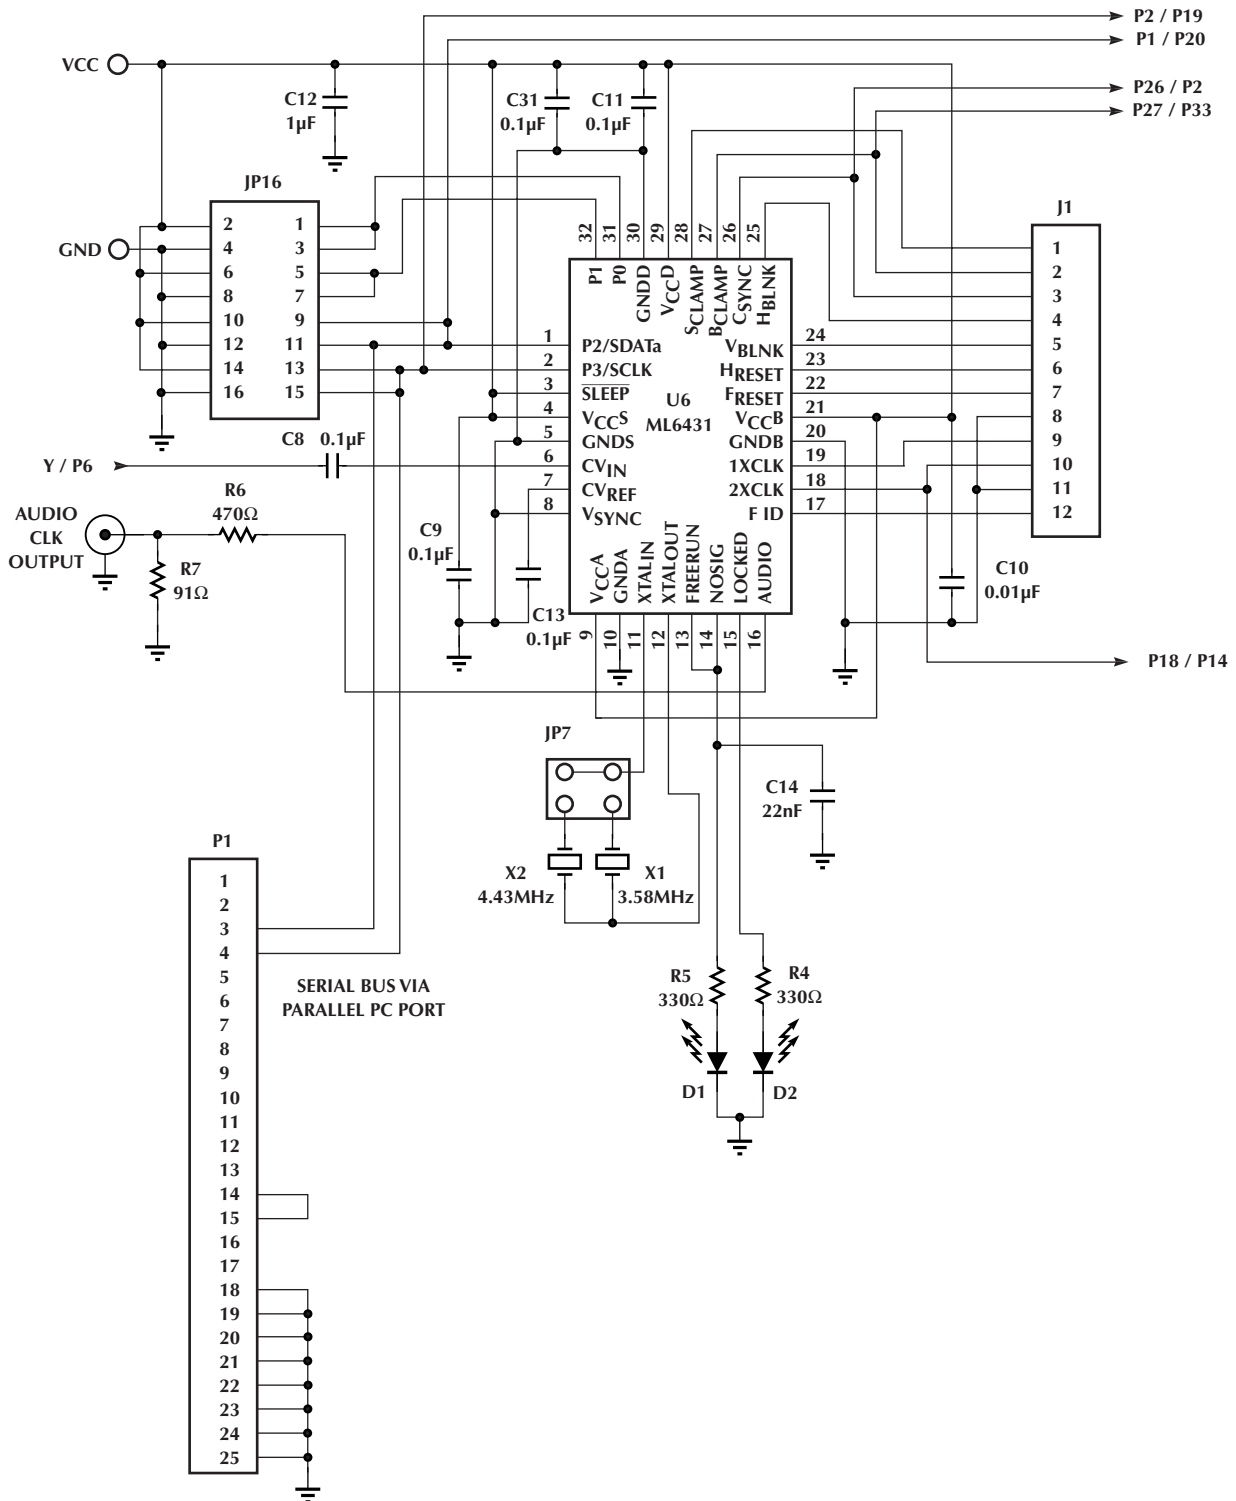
P2 / P19
P1 / P20
VCC
C12
1µF
C31
0.1µF
C11
0.1µF
P26 / P2
P27 / P33
JP16
J1
GND

| 2 | 1 |
|---|---|
| 4 | 3 |
| 6 | 5 |
| 8 | 7 |
| 10 | 9 |
| 12 | 11 |
| 14 | 13 |
| 16 | 15 |

32 31 30 29 28 27 26 25
P1 P0 GNDD $V_{CC}D$ $S_{CLAMP}$ $B_{CLAMP}$ $C_{SYNC}$ $H_{BLNK}$

1 P2/SDATa
2 P3/SCLK
3 $\overline{SLEEP}$
4 $V_{CC}S$
5 GNDS
6 $CV_{IN}$
7 $CV_{REF}$
8 $V_{SYNC}$

U6
ML6431

24 $V_{BLNK}$
23 $H_{RESET}$
22 $F_{RESET}$
21 $V_{CC}B$
20 GNDB
19 1XCLK
18 2XCLK
17 F ID

1
2
3
4
5
6
7
8
9
10
11
12

C8 0.1µF
Y / P6
AUDIO CLK OUTPUT
R6
470Ω
R7
91Ω
C9
0.1µF
C13
0.1µF
C10
0.01µF

$V_{CC}A$ GNDA XTALIN XTALOUT FREERUN NOSIG LOCKED AUDIO
9 10 11 12 13 14 15 16

P18 / P14
JP7
C14
22nF
X2
4.43MHz
X1
3.58MHz
P1
1
2
3
4
5
6
7
8
9
10
11
12
13
14
15
16
17
18
19
20
21
22
23
24
25
SERIAL BUS VIA PARALLEL PC PORT
R5
330Ω
R4
330Ω
D1
D2